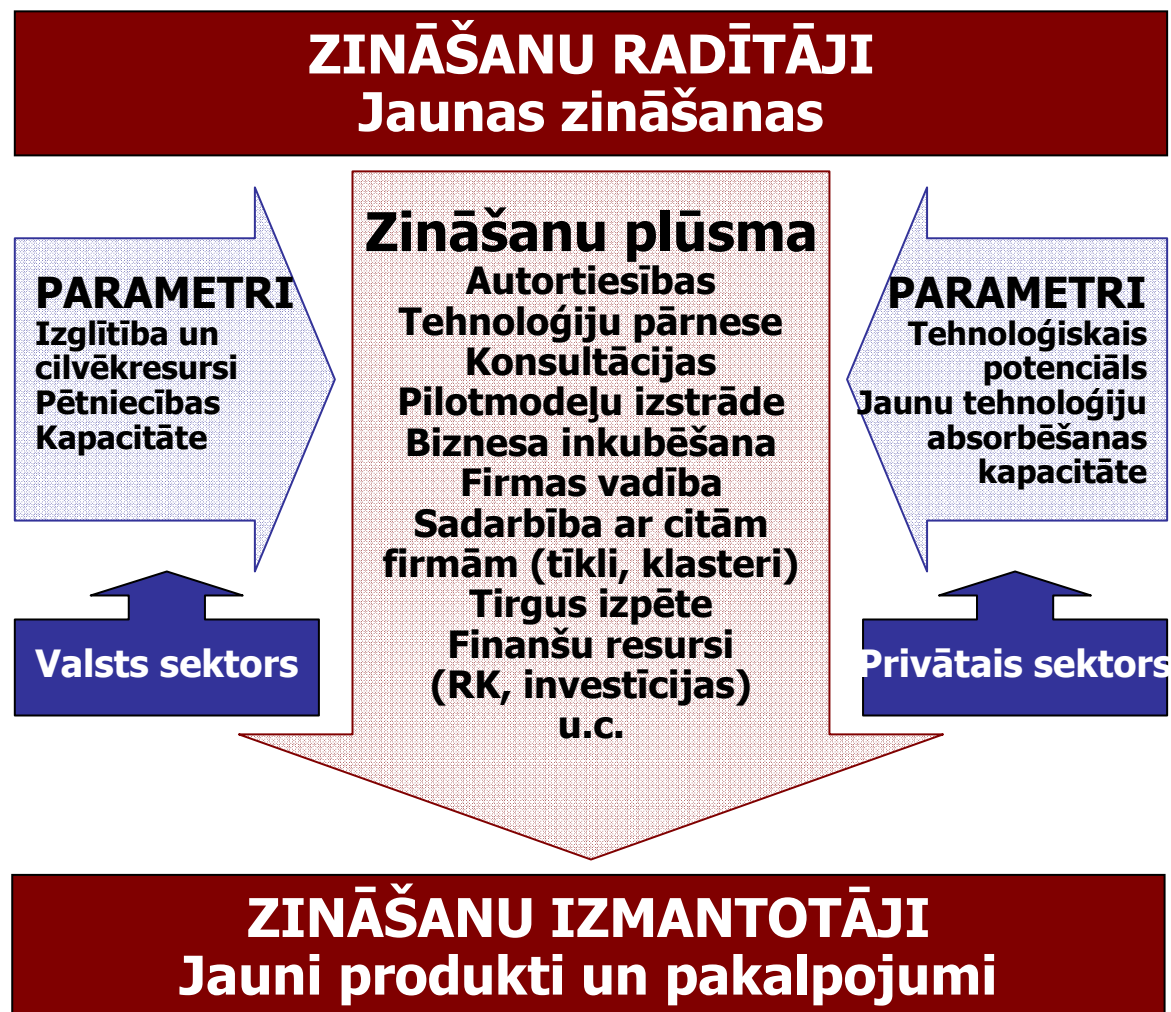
ZINĀŠANU RADĪTĀJI
Jaunas zināšanas

PARAMETRI
Izglītība un cilvēkresursi
Pētniecības Kapacitāte

Zināšanu plūsma
Autortiesības
Tehnoloģiju pārnese
Konsultācijas
Pilotmodeļu izstrāde
Biznesa inkubēšana
Firmas vadība
Sadarbība ar citām firmām (tīkli, klasteri)
Tirgus izpēte
Finanšu resursi (RK, investīcijas)
u.c.

PARAMETRI
Tehnoloģiskais potenciāls
Jaunu tehnoloģiju absorbēšanas kapacitāte

Valsts sektors

Privātais sektors

ZINĀŠANU IZMANTOTĀJI
Jauni produkti un pakalpojumi